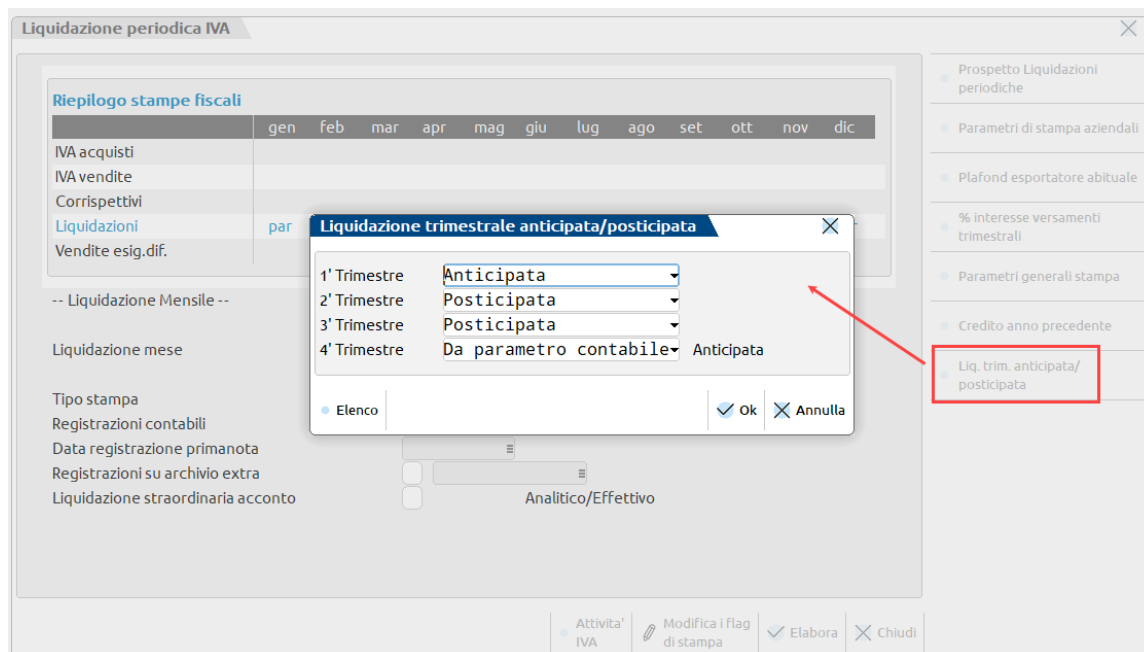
Liquidazione periodica IVA

Riepilogo stampe fiscali

| | gen | feb | mar | apr | mag | giu | lug | ago | set | ott | nov | dic |
|---|---|---|---|---|---|---|---|---|---|---|---|---|
| IVA acquisti | | | | | | | | | | | | |
| IVA vendite | | | | | | | | | | | | |
| Corrispettivi | | | | | | | | | | | | |
| Liquidazioni | par | | | | | | | | | | | |
| Vendite esig.dif. | | | | | | | | | | | | |

-- Liquidazione Mensile --

Liquidazione mese

Tipo stampa
Registrazioni contabili
Data registrazione primanota
Registrazioni su archivio extra
Liquidazione straordinaria acconto
Analitico/Effettivo

Liquidazione trimestrale anticipata/posticipata

1' Trimestre Anticipata
2' Trimestre Posticipata
3' Trimestre Posticipata
4' Trimestre Da parametro contabile Anticipata

Elenco
Ok
Annulla

Prospetto Liquidazioni periodiche
Parametri di stampa aziendali
Plafond esportatore abituale
% interesse versamenti trimestrali
Parametri generali stampa
Credito anno precedente
Liq. trim. anticipata/ posticipata

Attivita' IVA
Modifica i flag di stampa
Elabora
Chiudi